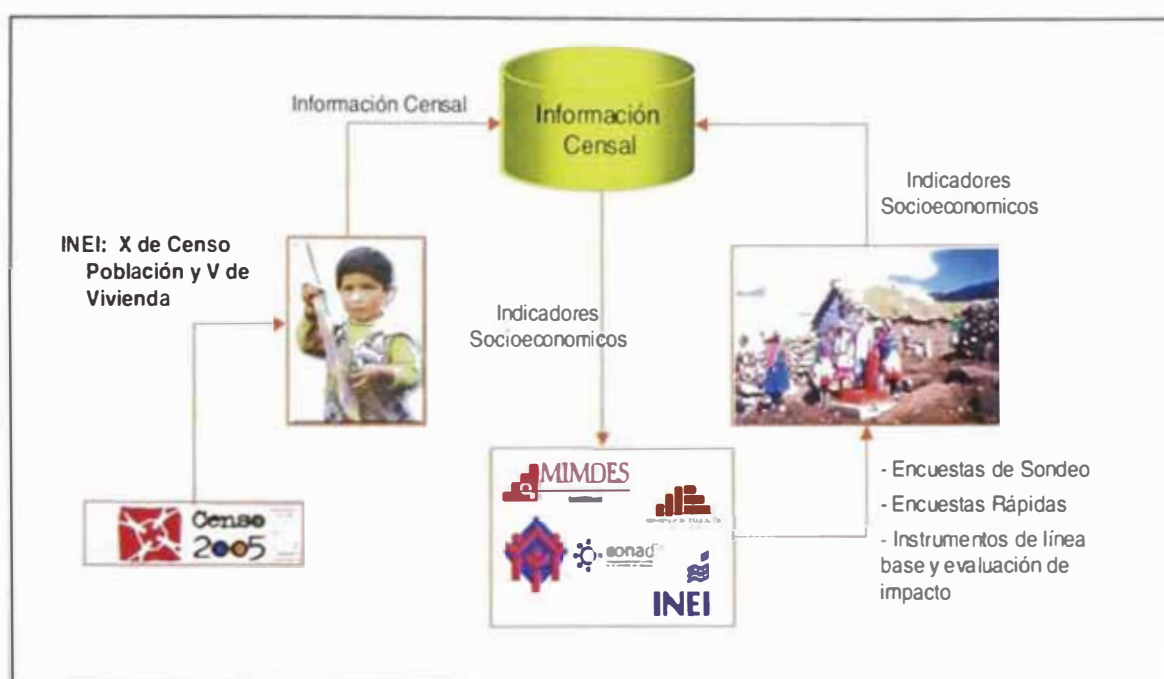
Información Censal

Información Censal

Indicadores Socioeconomicos

INEI: X de Censo Población y V de Vivienda

Indicadores Socioeconomicos

MIMDES

conadis

INEI

Censo 2005

- Encuestas de Sondeo

- Encuestas Rápidas

- Instrumentos de línea base y evaluación de impacto